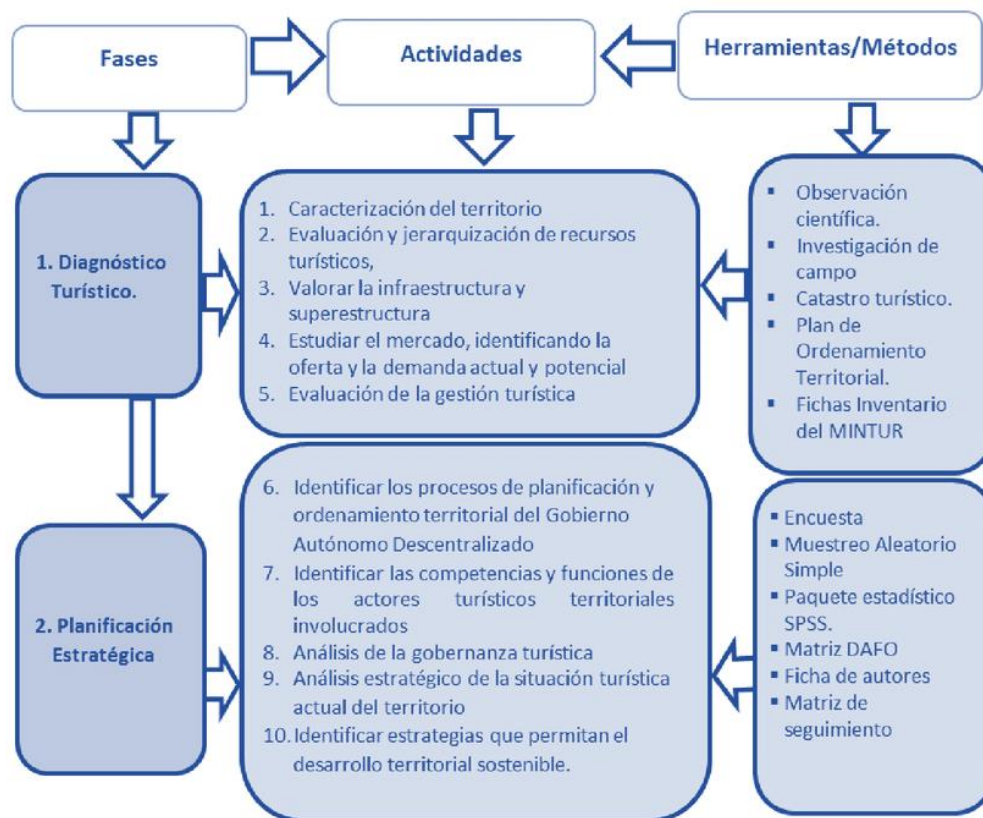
Fases

Actividades

Herramientas/Métodos

1. Diagnóstico Turístico.

1. Caracterización del territorio
2. Evaluación y jerarquización de recursos turísticos,
3. Valorar la infraestructura y superestructura
4. Estudiar el mercado, identificando la oferta y la demanda actual y potencial
5. Evaluación de la gestión turística

- Observación científica.
- Investigación de campo
- Catastro turístico.
- Plan de Ordenamiento Territorial.
- Fichas Inventario del MINTUR

2. Planificación Estratégica

6. Identificar los procesos de planificación y ordenamiento territorial del Gobierno Autónomo Descentralizado
7. Identificar las competencias y funciones de los actores turísticos territoriales involucrados
8. Análisis de la gobernanza turística
9. Análisis estratégico de la situación turística actual del territorio
10. Identificar estrategias que permitan el desarrollo territorial sostenible.

- Encuesta
- Muestreo Aleatorio Simple
- Paquete estadístico SPSS.
- Matriz DAFO
- Ficha de autores
- Matriz de seguimiento